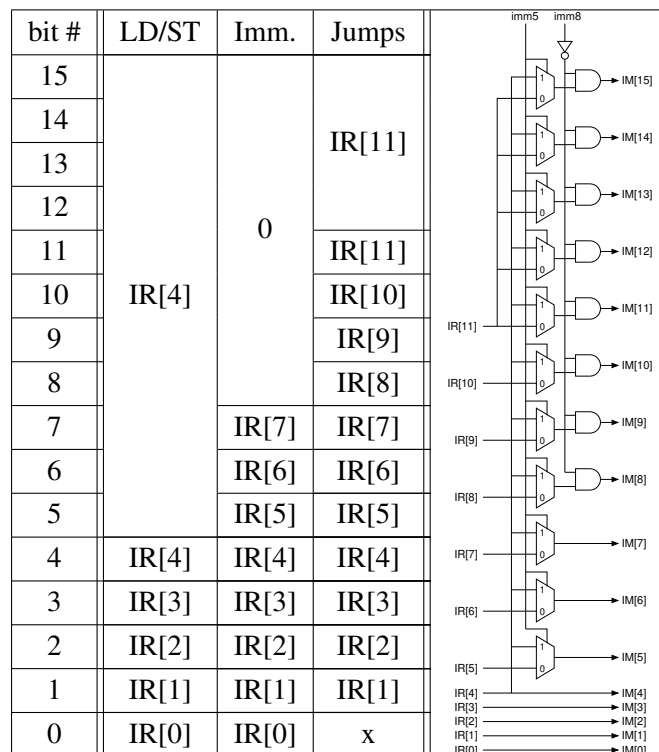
| bit # | LD/ST | Imm. | Jumps |
|---|---|---|---|
| 15 | IR[4] | 0 | IR[11] |
| 14 | | | |
| 13 | | | |
| 12 | | | |
| 11 | | | IR[11] |
| 10 | | | IR[10] |
| 9 | | | IR[9] |
| 8 | | | IR[8] |
| 7 | | IR[7] | IR[7] |
| 6 | | IR[6] | IR[6] |
| 5 | | IR[5] | IR[5] |
| 4 | IR[4] | IR[4] | IR[4] |
| 3 | IR[3] | IR[3] | IR[3] |
| 2 | IR[2] | IR[2] | IR[2] |
| 1 | IR[1] | IR[1] | IR[1] |
| 0 | IR[0] | IR[0] | x |

imm5 imm8

1 0 IM[15]
1 0 IM[14]
1 0 IM[13]
1 0 IM[12]
IR[11] 1 0 IM[11]
IR[10] 1 0 IM[10]
IR[9] 1 0 IM[9]
IR[8] 1 0 IM[8]
IR[7] 1 0 IM[7]
IR[6] 1 0 IM[6]
IR[5] 1 0 IM[5]
IR[4] IM[4]
IR[3] IM[3]
IR[2] IM[2]
IR[1] IM[1]
IR[0] IM[0]